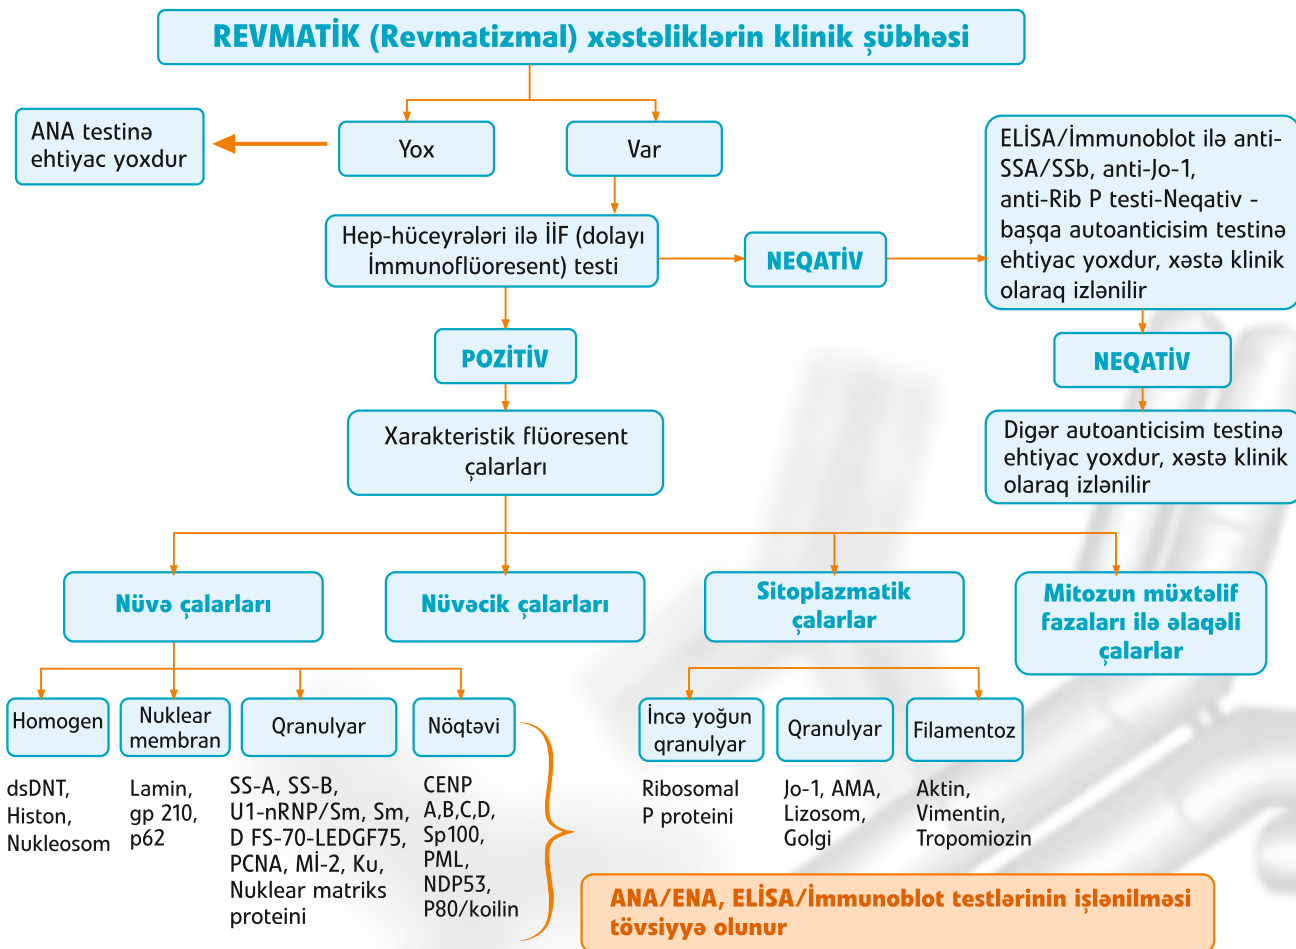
REVMATİK (Revmatizmal) xəstəliklərin klinik şübhəsi

ANA testinə ehtiyac yoxdur

Yox

Var

Hep-hüceyrələri ilə İİF (dolayı İmmunoflüoresent) testi

NEQATİV

ELİSA/İmmunoblot ilə anti-SSA/SSb, anti-Jo-1, anti-Rib P testi-Neqativ - başqa autoanticisim testinə ehtiyac yoxdur, xəstə klinik olaraq izlənilir

NEQATİV

Digər autoanticisim testinə ehtiyac yoxdur, xəstə klinik olaraq izlənilir

POZİTİV

Xarakteristik flüoresent çalarları

Nüvə çalarları

Nüvəcik çalarları

Sitoplazmatik çalarlar

Mitozun müxtəlif fazaları ilə əlaqəli çalarlar

Homogen

Nuklear membran

Qranulyar

Nöqtəvi

İncə yoğun qranulyar

Qranulyar

Filamentoz

dsDNT, Histon, Nukleosom

Lamin, gp 210, p62

SS-A, SS-B, U1-nRNP/Sm, Sm, D FS-70-LEDGF75, PCNA, Mİ-2, Ku, Nuklear matriks proteini

CENP A,B,C,D, Sp100, PML, NDP53, P80/koilin

Ribosomal P proteini

Jo-1, AMA, Lizosom, Golgi

Aktin, Vimentin, Tropomiozin

ANA/ENA, ELİSA/İmmunoblot testlərinin işlənilməsi tövsiyyə olunur